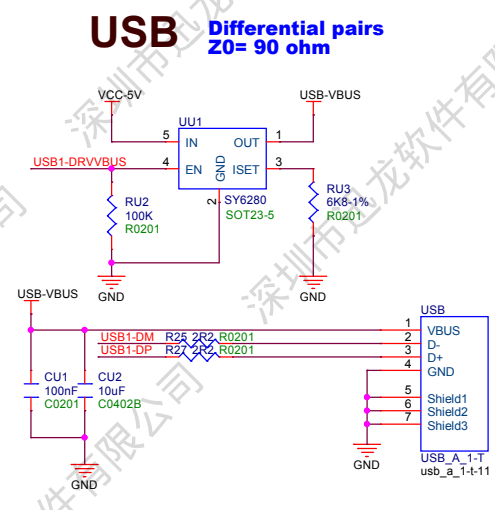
USB
Differential pairs
Z0= 90 ohm

VCC-5V
USB-VBUS
UU1
5 IN
OUT 1
USB1-DRVVBUS
4 EN
GND
ISET 3
2
SY6280
SOT23-5
RU2
100K
R0201
RU3
6K8-1%
R0201
GND
GND

USB-VBUS
USB1-DM
USB1-DP
R25 2R2 R0201
R27 2R2 R0201
CU1
100nF
C0201
CU2
10uF
C0402B
GND

USB
1 VBUS
2 D-
3 D+
4 GND
5 Shield1
6 Shield2
7 Shield3
GND
USB_A_1-T
usb_a_1-t-11

深圳市迅龙软件有限公司